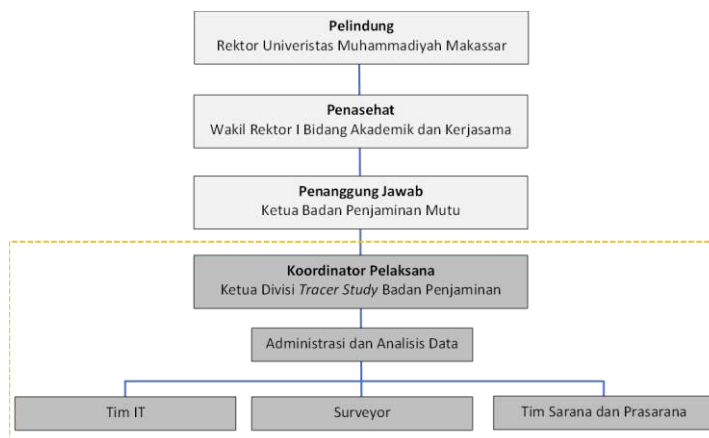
Pelindung
Rektor Universitas Muhammadiyah Makassar

Penasehat
Wakil Rektor I Bidang Akademik dan Kerjasama

Penanggung Jawab
Ketua Badan Penjaminan Mutu

Koordinator Pelaksana
Ketua Divisi Tracer Study Badan Penjaminan

Administrasi dan Analisis Data

Tim IT

Surveyor

Tim Sarana dan Prasarana